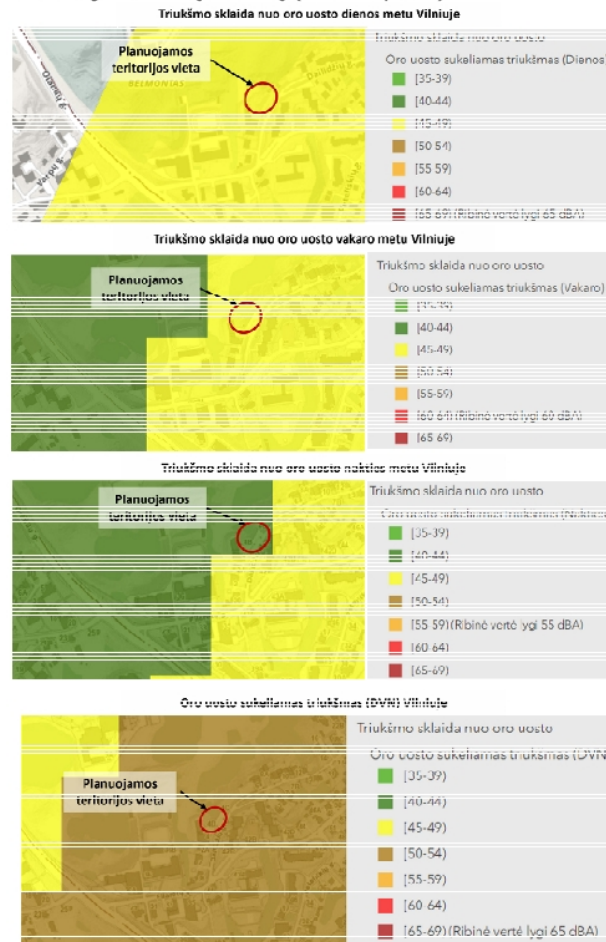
Triukšmo sklaida nuo oro uosto dienos metu Vilniuje

Planuojamos teritorijos vieta

BELMONTAS

Triukšmo sklaida nuo oro uosto

Oro uosto sukeliamas triukšmas (Dienos

[35-39)

[40-44)

[45-49)

[50-54)

[55-59)

[60-64)

[65-69) (Ribinė vertė lygi 65 dBA)

Triukšmo sklaida nuo oro uosto vakaro metu Vilniuje

Planuojamos teritorijos vieta

Triukšmo sklaida nuo oro uosto

Oro uosto sukeliamas triukšmas (Vakaro)

[35-39)

[40-44)

[45-49)

[50-54)

[55-59)

[60-64) (Ribinė vertė lygi 60 dBA)

[65-69)

Triukšmo sklaida nuo oro uosto nakties metu Vilniuje

Planuojamos teritorijos vieta

Triukšmo sklaida nuo oro uosto

Oro uosto sukeliamas triukšmas (Nakties

[35-39)

[40-44)

[45-49)

[50-54)

[55-59) (Ribinė vertė lygi 55 dBA)

[60-64)

[65-69)

Oro uosto sukeliamas triukšmas (DVN) Vilniuje

Planuojamos teritorijos vieta

Triukšmo sklaida nuo oro uosto

Oro uosto sukeliamas triukšmas (DVN

[35-39)

[40-44)

[45-49)

[50-54)

[55-59)

[60-64)

[65-69) (Ribinė vertė lygi 65 dBA)